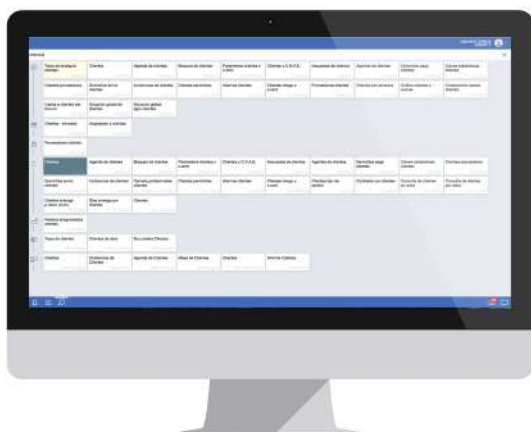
Clientes

Tipos de empresa clientes | Clientes | Agenda de clientes | Bloqueo de clientes | Parámetros clientes a cuenta | Clientes a C.N.A.E. | Descuentos de clientes | Agentes por clientes | Contactos según clientes | Cuotas bancarias clientes

Clientes proveedores | Domicilios envío clientes | Incidencias de clientes | Clientes periódicos | Alarmas clientes | Clientes riesgo a cuenta | Promociones clientes | Clientes por dirección | Gráfico clientes y ventas | Comparativa ventas clientes

Cartas a clientes vía correo | Situación global de clientes | Situación global agrupa clientes

Clientes - Informes | Impresión a clientes

Procesamiento clientes

Clientes | Agenda de clientes | Bloqueo de clientes | Parámetros clientes a cuenta | Clientes a C.N.A.E. | Descuentos de clientes | Agentes de clientes | Domicilios según clientes | Cuotas comerciales clientes | Fichas personalizadas

Domicilios envío clientes | Incidencias de clientes | Clientes proveedores | Clientes periódicos | Alarmas clientes | Clientes riesgo a cuenta | Planificación de pedido | Clientes por clientes | Consulta de clientes por zona | Consulta de clientes por zona

Clientes entrega a rúbrica diaria | Días entrega por clientes | Clientes

Revisión programación clientes

Tipos de clientes | Clientes de pago | Documentos Clientes

Clientes | Incidencias de Clientes | Agenda de Clientes | Mapa de Clientes | Clientes | Informe Clientes